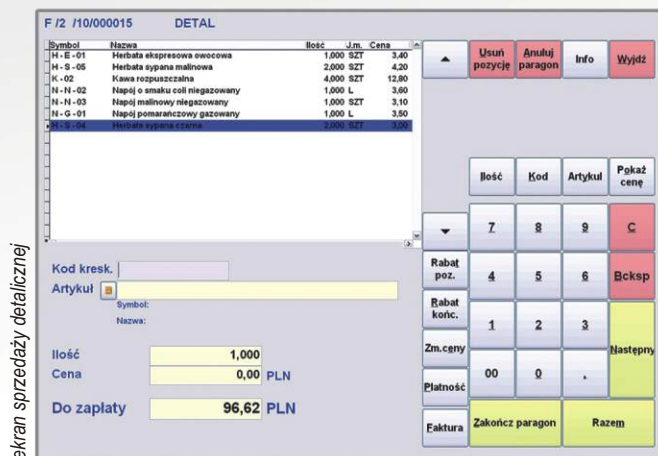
ekran sprzedaży detalicznej

F /2 /10/000015 DETAL

| Symbol | Nazwa | Ilość | J.m. | Cena |
|---|---|---|---|---|
| H-E-01 | Herbata ekspresowa owocowa | 1,000 | SZT | 3,40 |
| H-S-05 | Herbata sypana malinowa | 2,000 | SZT | 4,20 |
| K-02 | Kawa rozpuszczalna | 4,000 | SZT | 12,80 |
| N-N-02 | Napój o smaku coli niegazowany | 1,000 | L | 3,60 |
| N-N-03 | Napój malinowy niegazowany | 1,000 | SZT | 3,10 |
| N-G-01 | Napój pomarańczowy gazowany | 1,000 | L | 3,50 |
| H-S-04 | Herbata sypana czarna | 2,000 | SZT | 3,00 |

Kod kresk.
Artykuł
Symbol:
Nazwa:

Ilość 1,000
Cena 0,00 PLN

Do zapłaty 96,62 PLN

Usuń pozycję
Anuluj paragon
Info
Wyjdź
Ilość
Kod
Artykuł
Pokaż cenę
7
8
9
C
Rabat poz.
4
5
6
Bcksp
Rabat końc.
1
2
3
Następny
Zm.ceny
00
0
,
Płatność
Faktura
Zakończ paragon
Razem